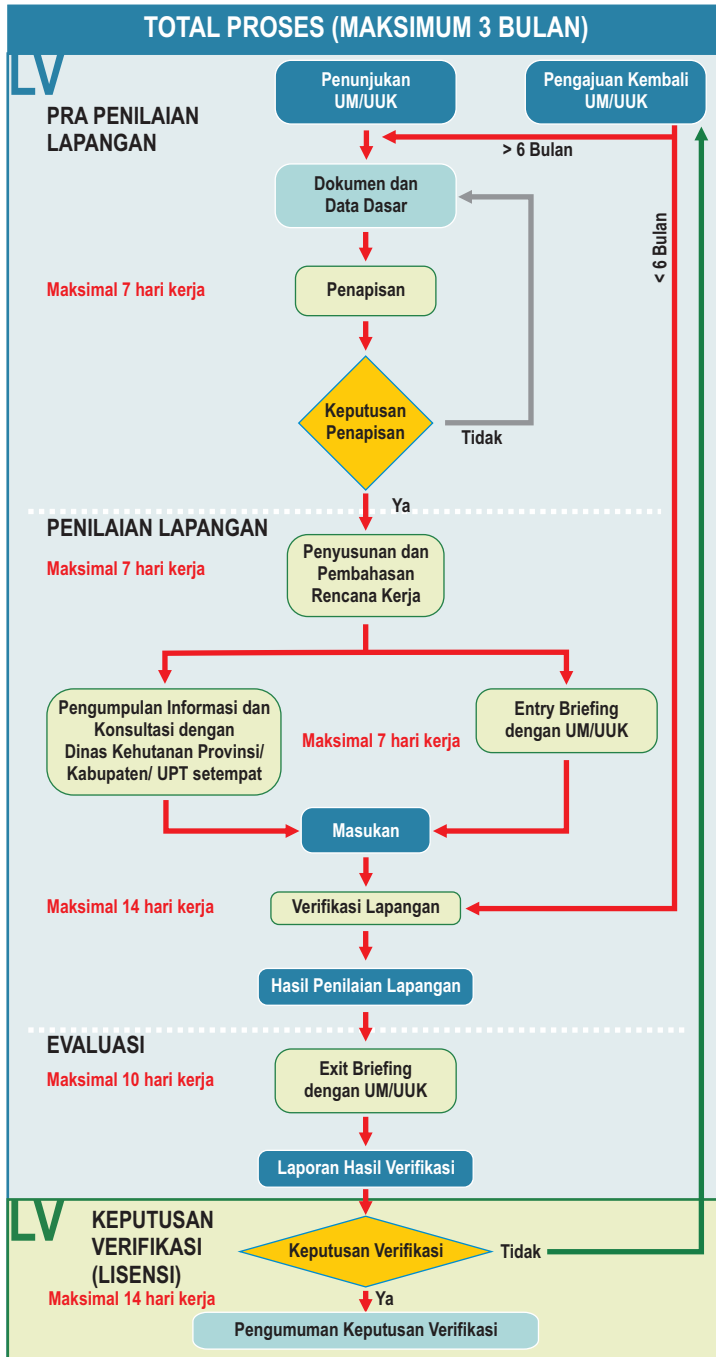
TOTAL PROSES (MAKSIMUM 3 BULAN)

LV

PRA PENILAIAN LAPANGAN

Penunjukan UM/UUK

Pengajuan Kembali UM/UUK

> 6 Bulan

< 6 Bulan

Dokumen dan Data Dasar

Maksimal 7 hari kerja

Penapisan

Keputusan Penapisan

Tidak

Ya

PENILAIAN LAPANGAN

Maksimal 7 hari kerja

Penyusunan dan Pembahasan Rencana Kerja

Pengumpulan Informasi dan Konsultasi dengan Dinas Kehutanan Provinsi/ Kabupaten/ UPT setempat

Maksimal 7 hari kerja

Entry Briefing dengan UM/UUK

Masukan

Maksimal 14 hari kerja

Verifikasi Lapangan

Hasil Penilaian Lapangan

EVALUASI

Maksimal 10 hari kerja

Exit Briefing dengan UM/UUK

Laporan Hasil Verifikasi

LV

KEPUTUSAN VERIFIKASI (LISENSI)

Maksimal 14 hari kerja

Keputusan Verifikasi

Tidak

Ya

Pengumuman Keputusan Verifikasi